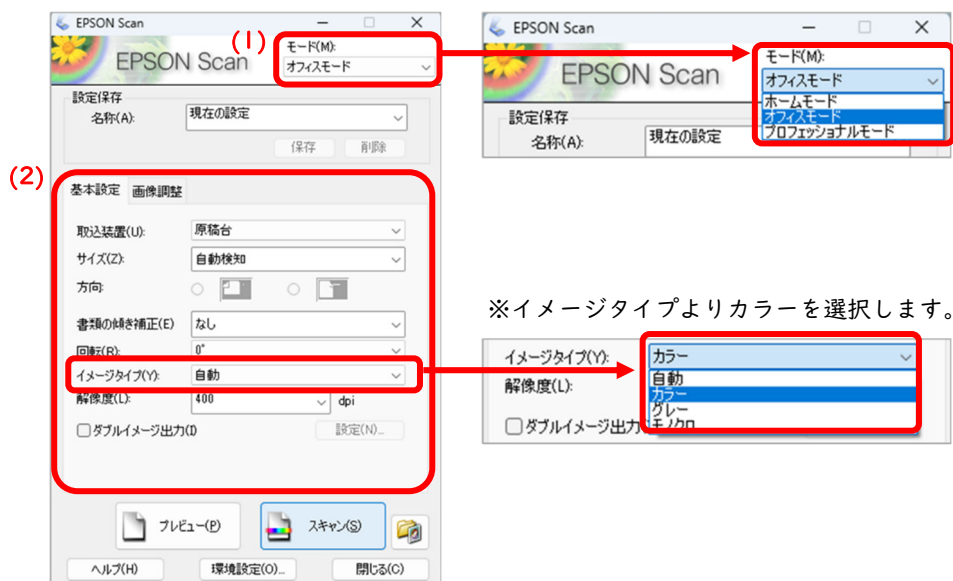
EPSON Scan
EPSON Scan
(1)
モード(M):
オフィスモード
設定保存
名称(A): 現在の設定
保存 削除
(2)
基本設定 画像調整
取込装置(U): 原稿台
サイズ(Z): 自動検知
方向:
書類の傾き補正(E) なし
回転(R): 0°
イメージタイプ(Y): 自動
解像度(L): 400 dpi
ダブルイメージ出力(I) 設定(N)...
プレビュー(P) スキャン(S)
ヘルプ(H) 環境設定(O)... 閉じる(C)

EPSON Scan
EPSON Scan
モード(M):
オフィスモード
ホームモード
オフィスモード
プロフェッショナルモード
設定保存
名称(A): 現在の設定

※イメージタイプよりカラーを選択します。

イメージタイプ(Y): カラー
解像度(L):
自動
カラー
グレー
モノクロ
ダブルイメージ出力